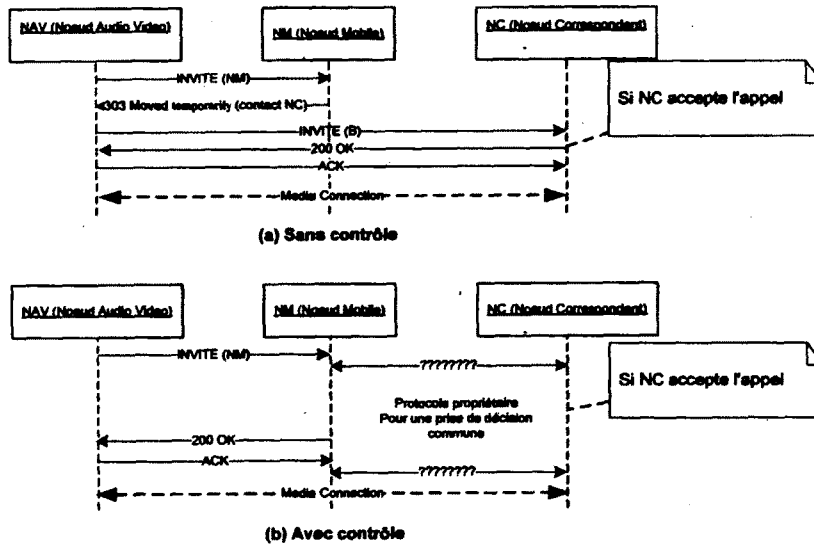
NAV (Noeud Audio Video)

NM (Noeud Mobile)

NC (Noeud Correspondant)

INVITE (NM)

303 Moved temporarily (contact NC)

INVITE (B)

200 OK

ACK

Media Connection

Si NC accepte l'appel

(a) Sans contrôle

NAV (Noeud Audio Video)

NM (Noeud Mobile)

NC (Noeud Correspondant)

INVITE (NM)

????????

Protocols propriétaire
Pour une prise de décision commune

Si NC accepte l'appel

200 OK

ACK

????????

Media Connection

(b) Avec contrôle